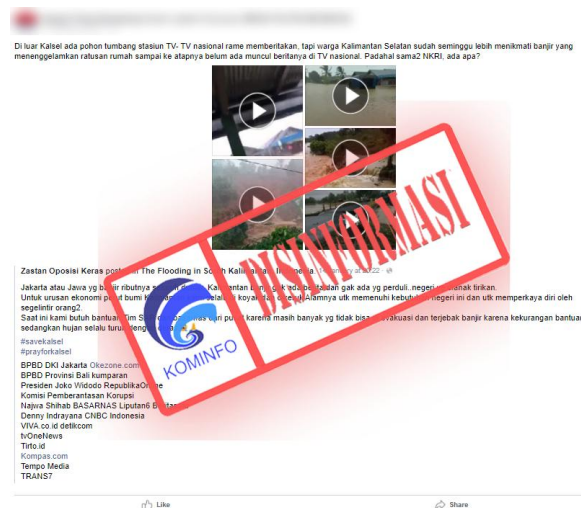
Di luar Kalsel ada pohon tumbang stasiun TV- TV nasional rame memberitakan, tapi warga Kalimantan Selatan sudah seminggu lebih menikmati banjir yang menenggelamkan ratusan rumah sampai ke atapnya belum ada muncul beritanya di TV nasional. Padahal sama2 NKRI, ada apa?

Zastan Oposisi Keras posted in The Flooding in South Kalimantan, Indonesia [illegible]

Jakarta atau Jawa yg banjir ributnya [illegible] Kalimantan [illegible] gak ada yg perduli..negeri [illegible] anak tirikan.
Untuk urusan ekonomi perut bumi K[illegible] koyak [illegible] Alamnya utk memenuhi kebut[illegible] negeri ini dan utk memperkaya diri oleh segelintir orang2.
Saat ini kami butuh bantuan Tim S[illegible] puluh karena masih banyak yg tidak bisa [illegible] evakuasi dan terjebak banjir karena kekurangan bantuan sedangkan hujan selalu turun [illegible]

#savekalsel
#prayforkalsel

BPBD DKI Jakarta Okezone.com
BPBD Provinsi Bali kumparan
Presiden Joko Widodo RepublikaOn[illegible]
Komisi Pemberantasan Korupsi
Najwa Shihab BASARNAS Liputan6 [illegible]
Denny Indrayana CNBC Indonesia
VIVA.co.id detikcom
tvOneNews
Tirto.id
Kompas.com
Tempo Media
TRANS7

MISINFORMASI

KOMINFO

Like
Share